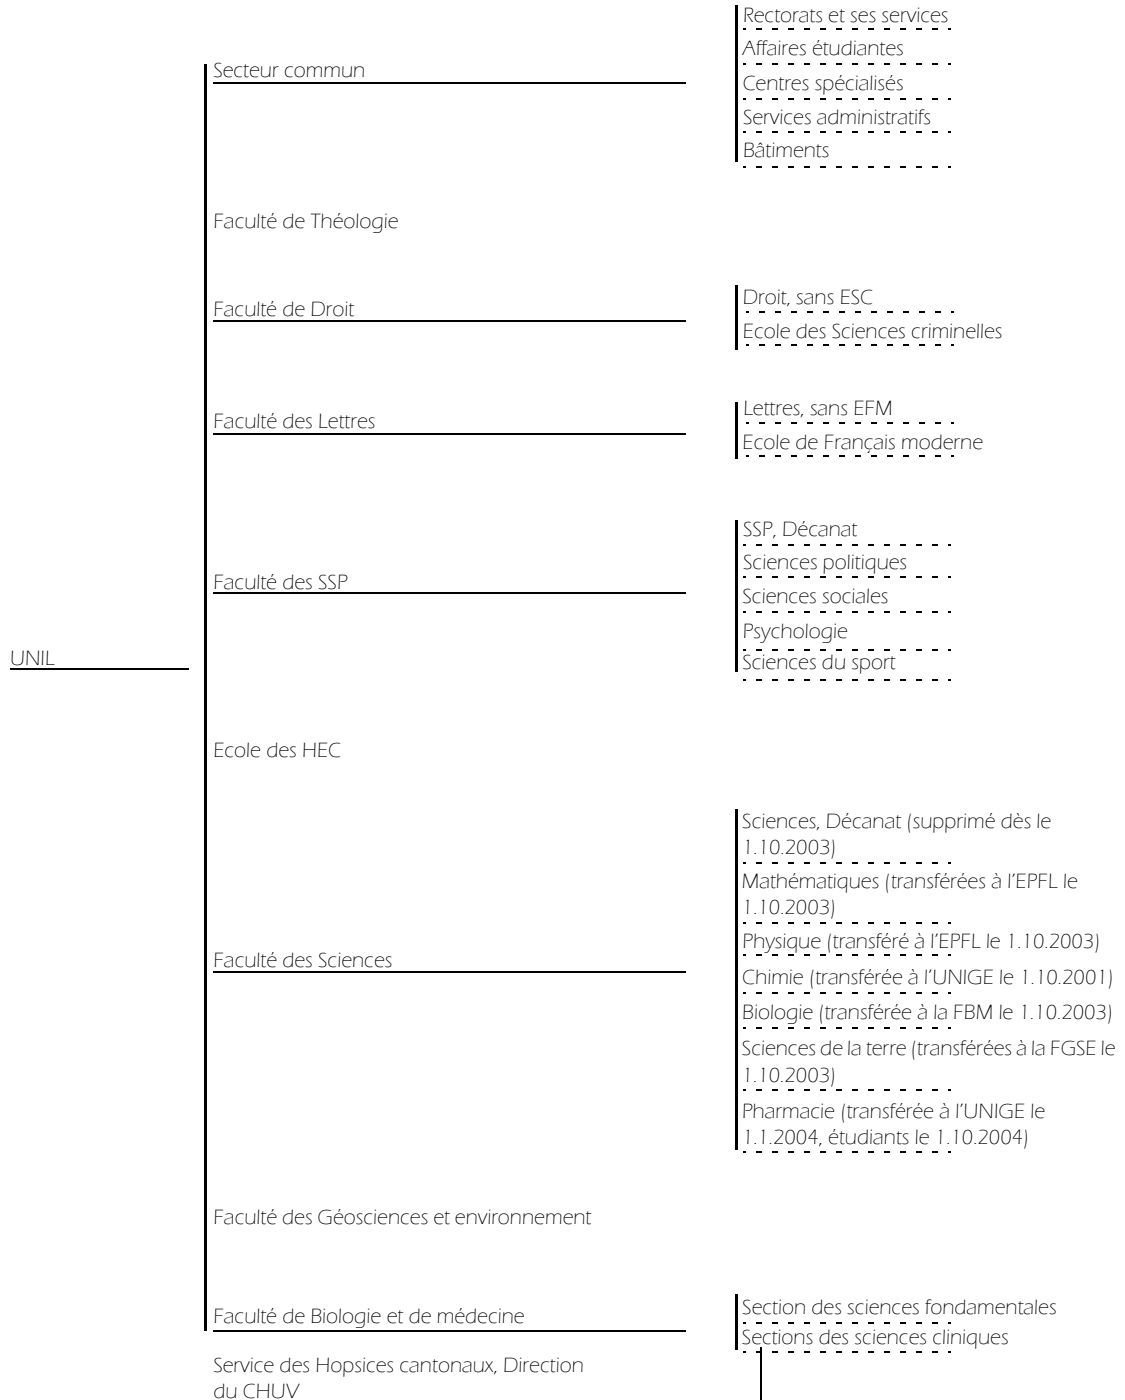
UNIL

Secteur commun

Rectorats et ses services
Affaires étudiantes
Centres spécialisés
Services administratifs
Bâtiments

Faculté de Théologie

Faculté de Droit

Droit, sans ESC
Ecole des Sciences criminelles

Faculté des Lettres

Lettres, sans EFM
Ecole de Français moderne

Faculté des SSP

SSP, Décanat
Sciences politiques
Sciences sociales
Psychologie
Sciences du sport

Ecole des HEC

Faculté des Sciences

Sciences, Décanat (supprimé dès le 1.10.2003)
Mathématiques (transférées à l'EPFL le 1.10.2003)
Physique (transféré à l'EPFL le 1.10.2003)
Chimie (transférée à l'UNIGE le 1.10.2001)
Biologie (transférée à la FBM le 1.10.2003)
Sciences de la terre (transférées à la FGSE le 1.10.2003)
Pharmacie (transférée à l'UNIGE le 1.1.2004, étudiants le 1.10.2004)

Faculté des Géosciences et environnement

Faculté de Biologie et de médecine

Section des sciences fondamentales
Sections des sciences cliniques

Service des Hopsices cantonaux, Direction du CHUV